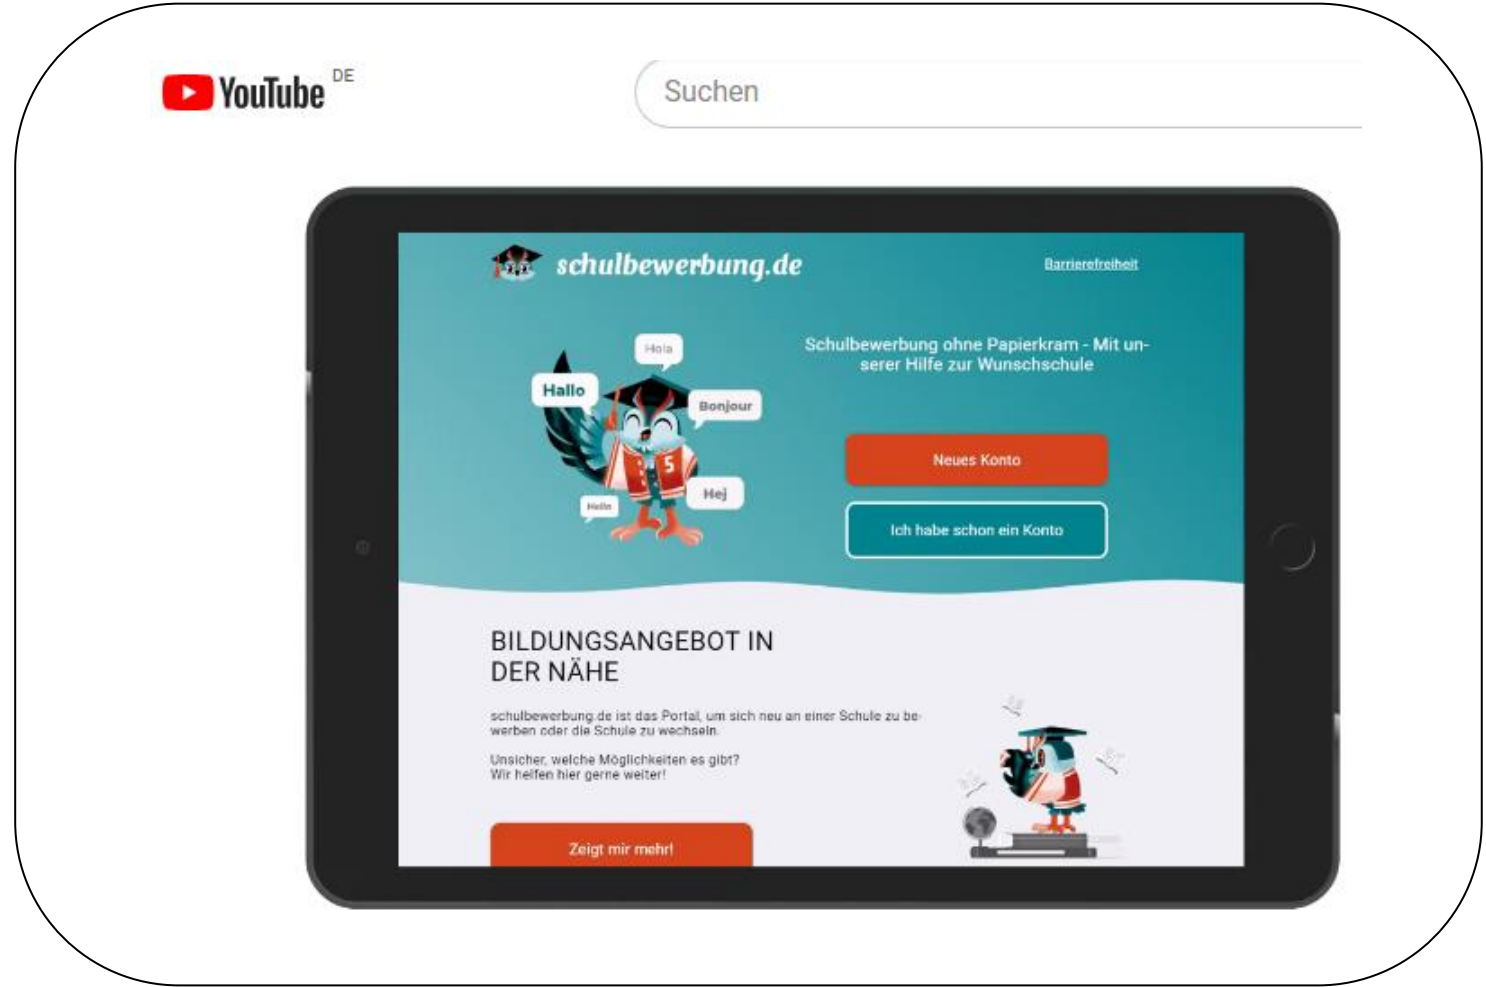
YouTube DE

Suchen

schulbewerbung.de

Barrierefreiheit

Hola

Hallo

Bonjour

5

Hej

Hello

Schulbewerbung ohne Papierkram - Mit unserer Hilfe zur Wunschschule

Neues Konto

Ich habe schon ein Konto

BILDUNGSANGEBOT IN DER NÄHE

schulbewerbung.de ist das Portal, um sich neu an einer Schule zu bewerben oder die Schule zu wechseln.

Unsicher, welche Möglichkeiten es gibt?
Wir helfen hier gerne weiter!

Zeigt mir mehr!